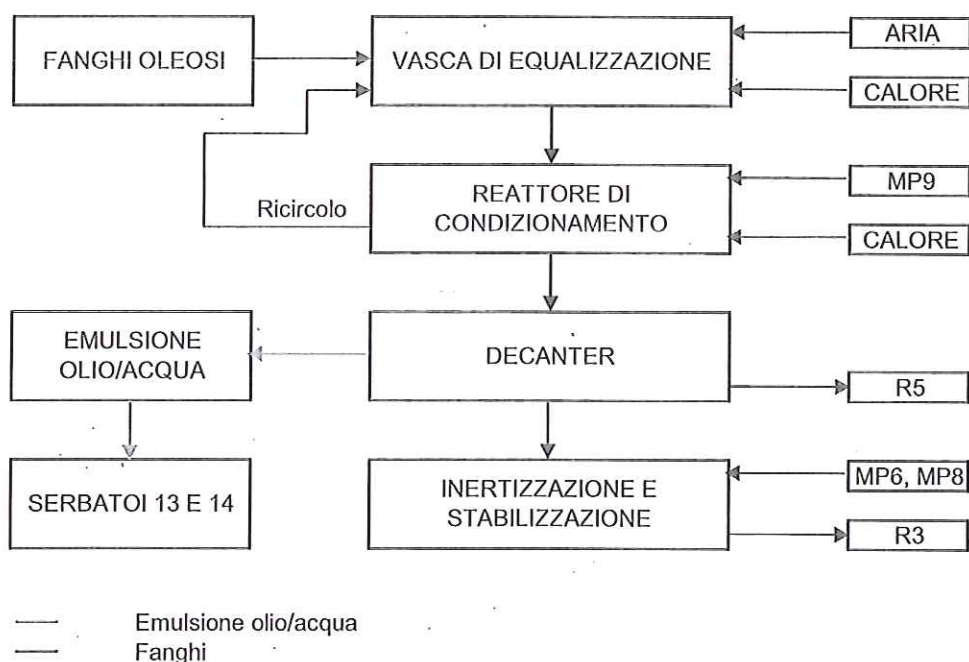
FANGHI OLEOSI

VASCA DI EQUALIZZAZIONE

ARIA

CALORE

REATTORE DI CONDIZIONAMENTO

Ricircolo

MP9

CALORE

EMULSIONE OLIO/ACQUA

DECANTER

R5

SERBATOI 13 E 14

INERTIZZAZIONE E STABILIZZAZIONE

MP6, MP8

R3

Emulsione olio/acqua
Fanghi